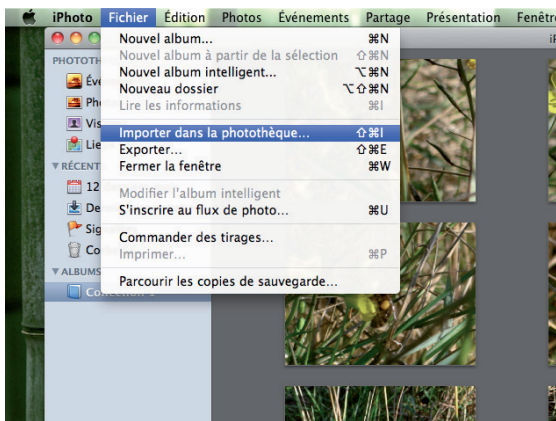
iPhoto Fichier Édition Photos Événements Partage Présentation Fenêtre

PHOTOTH
Év
Ph
Vis
Lie
▼RÉCENT
12
De
Sig
Co
▼ALBUMS

iP

Nouvel album... ⌘N
Nouvel album à partir de la sélection ⇧⌘N
Nouvel album intelligent... ⌥⌘N
Nouveau dossier ⌥⇧⌘N
Lire les informations ⌘I

Importer dans la photothèque... ⇧⌘I
Exporter... ⇧⌘E
Fermer la fenêtre ⌘W

Modifier l'album intelligent
S'inscrire au flux de photo... ⌘U

Commander des tirages...
Imprimer... ⌘P

Parcourir les copies de sauvegarde...